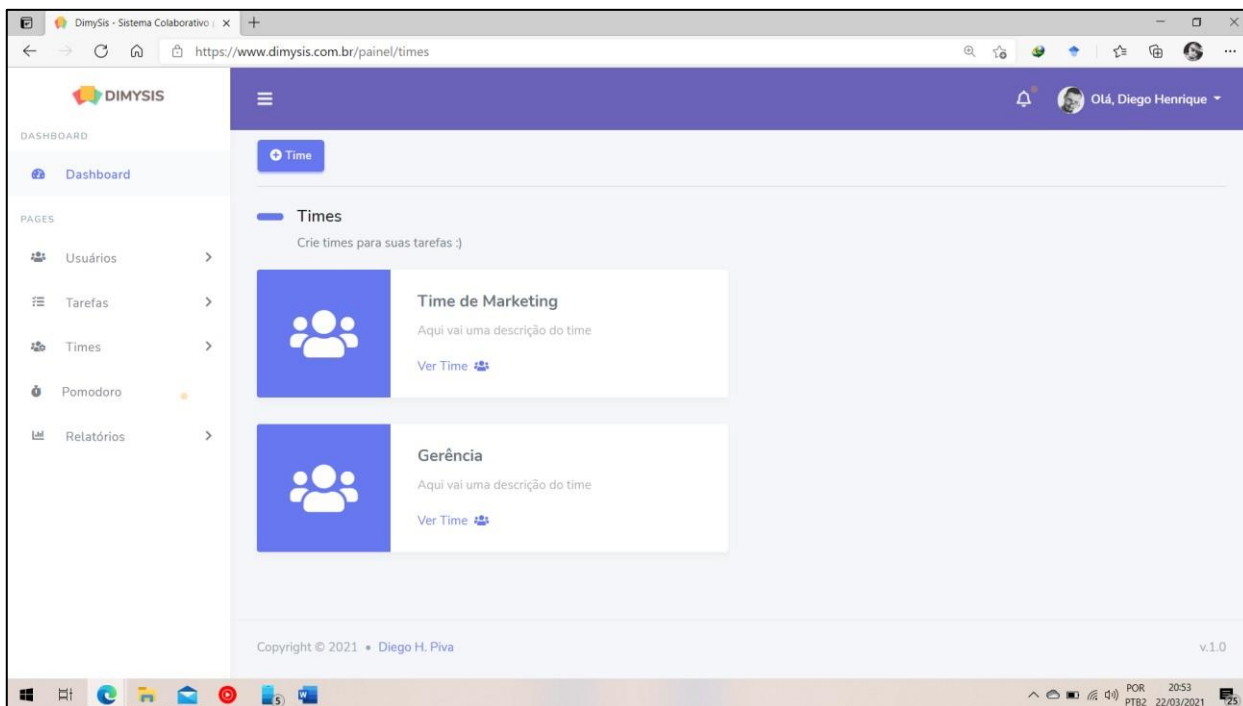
DimySis - Sistema Colaborativo | ×

https://www.dimysis.com.br/painel/times

DIMYSIS

Olá, Diego Henrique

DASHBOARD

Dashboard

PAGES

Usuários

Tarefas

Times

Pomodoro

Relatórios

Time

Times

Crie times para suas tarefas :)

Time de Marketing

Aqui vai uma descrição do time

Ver Time

Gerência

Aqui vai uma descrição do time

Ver Time

Copyright © 2021 • Diego H. Piva

v.1.0

POR PTB2 20:53 22/03/2021